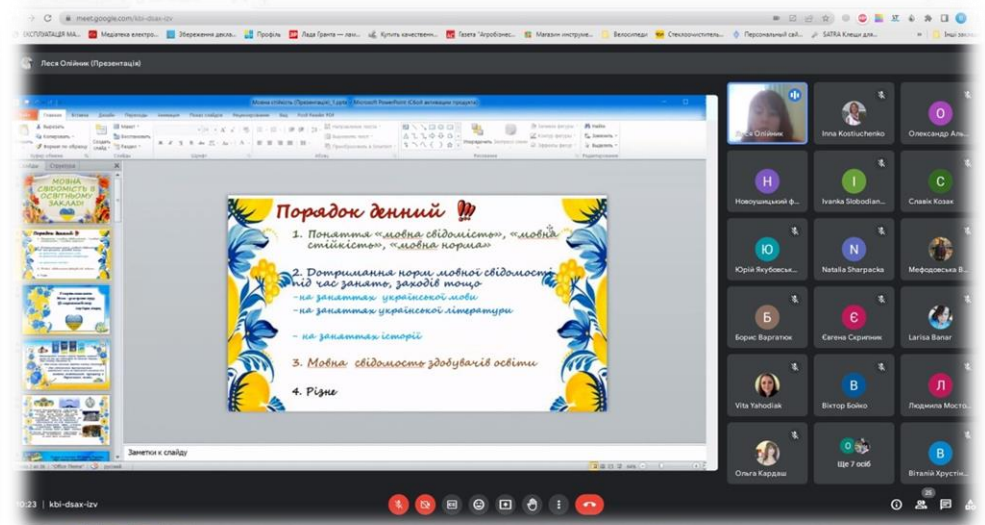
meet.google.com/kbi-dsax-izv

ЕКСПЛУАТАЦІЯ МА... Медіатека електро... Збереження декла... Профіль Лада Гранта — лю... Купить качественн... Газета "Агробізнес... Магазин инструме... Велосипеди Стеклоочиститель... Персональний сай... SATRA Клещи для... Інші закладки

Леся Олійник (Презентація)

Мовна стійкість (Презентація) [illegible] - Microsoft PowerPoint (Сбой активации продукта)

Мовна свідомість в освітньому закладі

Порядок денний !!!

1. Поняття «мовна свідомість», «мовна стійкість», «мовна норма»

2. Дотримання норм мовної свідомості під час занять, заходів тощо
- на заняттях української мови
- на заняттях української літератури
- на заняттях історії

3. Мовна свідомість здобувачів освіти

4. Різне

Заметки к слайду

Леся Олійник
Inna Kostiuchenko
Олександр Аль...
Новоушицький ф...
Ivanka Slobodian...
Славік Козак
Юрій Якубовськ...
Natalia Sharpacka
Мефодовська В...
Борис Варгатюк
Євгена Скрипник
Larisa Banar
Vita Yahodiak
Віктор Бойко
Людмила Мосто...
Ольга Кардаш
Ще 7 осіб
Віталій Хрустін...

10:23 | kbi-dsax-izv
25